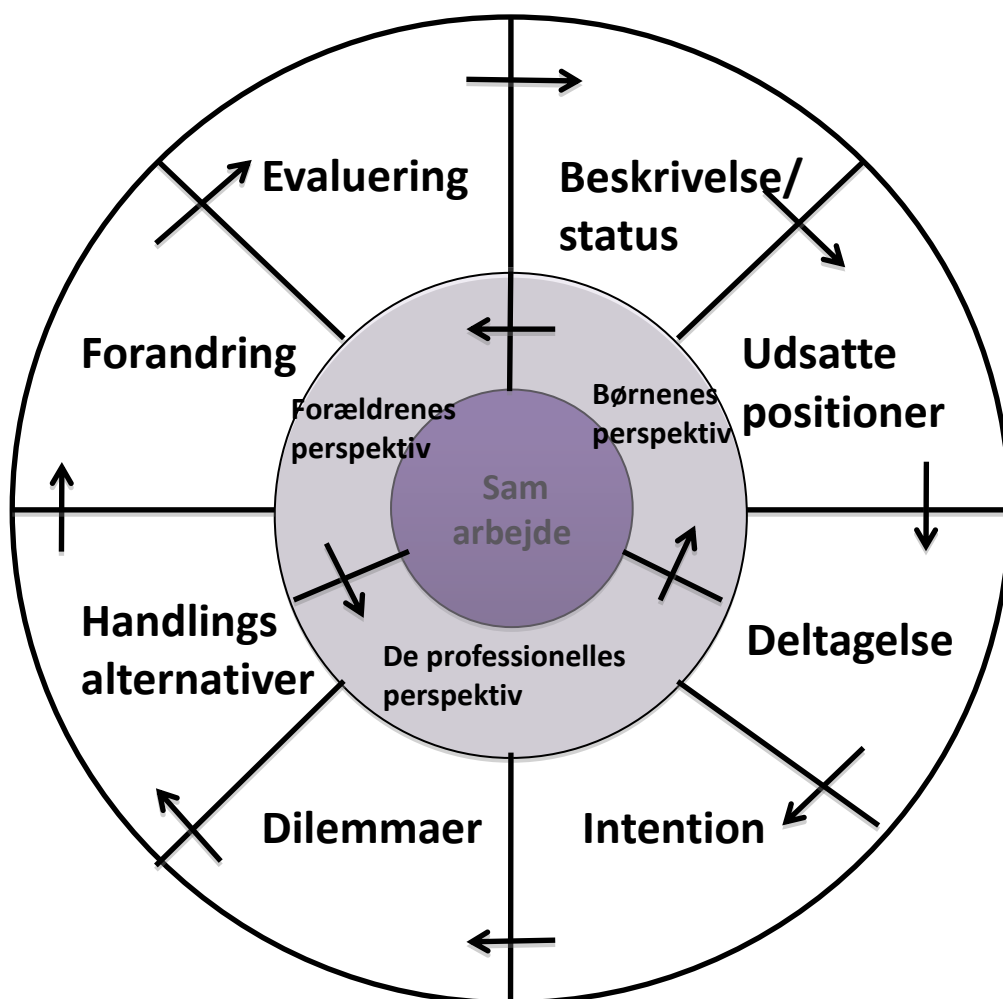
Evaluering

Beskrivelse/ status

Forandring

Udsatte positioner

Forældrenes perspektiv

Børnenes perspektiv

Sam arbejde

Handlings alternativer

De professionelles perspektiv

Deltagelse

Dilemmaer

Intention